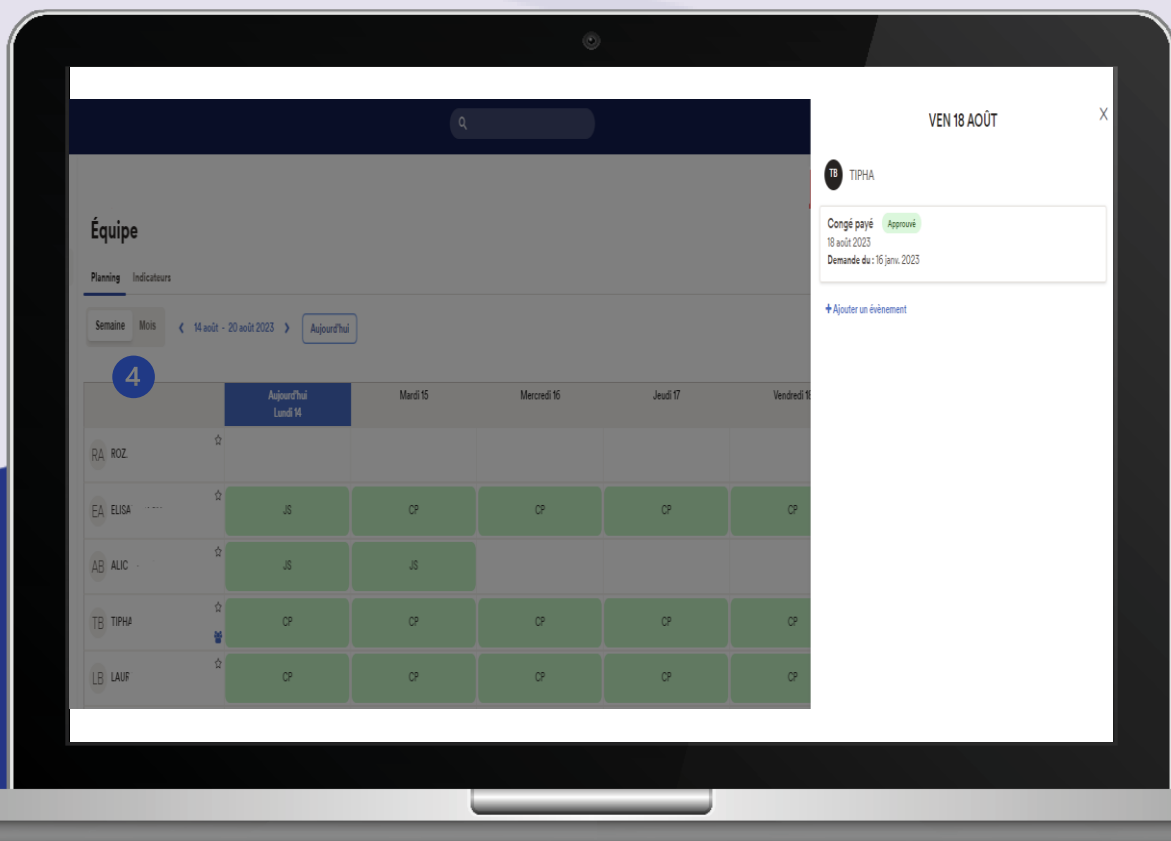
Équipe

Planning Indicateurs

Semaine Mois ‹ 14 août - 20 août 2023 › Aujourd'hui

4

| | Aujourd'hui Lundi 14 | Mardi 15 | Mercredi 16 | Jeudi 17 | Vendredi 1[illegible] |
|---|---|---|---|---|---|
| RA ROZ. ☆ | | | | | |
| EA ELISA ☆ | JS | CP | CP | CP | CP |
| AB ALIC ☆ | JS | JS | | | |
| TB TIPHA ☆ | CP | CP | CP | CP | CP |
| LB LAUR ☆ | CP | CP | CP | CP | CP |

VEN 18 AOÛT

X

TB TIPHA

Congé payé Approuvé
18 août 2023
Demande du : 16 janv. 2023

+ Ajouter un évènement